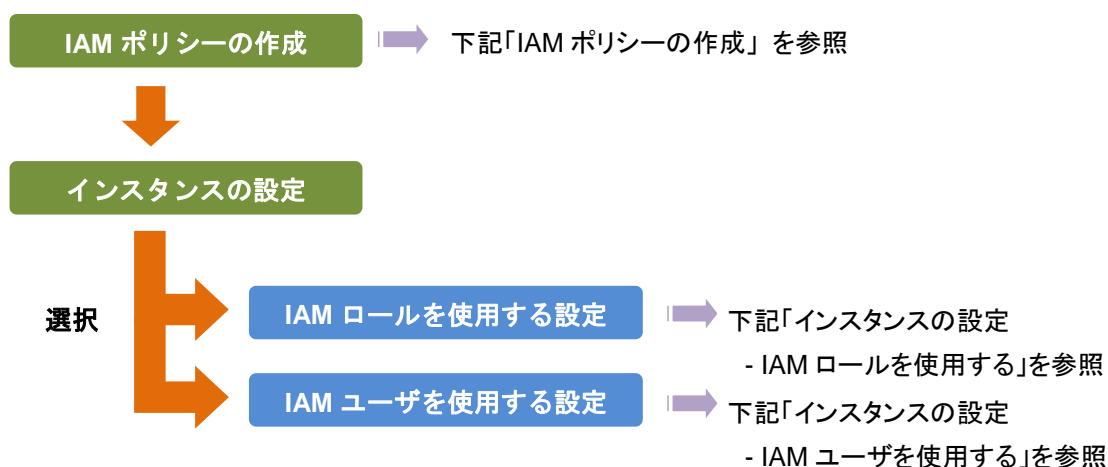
IAM ポリシーの作成

下記「IAM ポリシーの作成」を参照

インスタンスの設定

選択

IAM ロールを使用する設定

下記「インスタンスの設定
- IAM ロールを使用する」を参照

IAM ユーザを使用する設定

下記「インスタンスの設定
- IAM ユーザを使用する」を参照